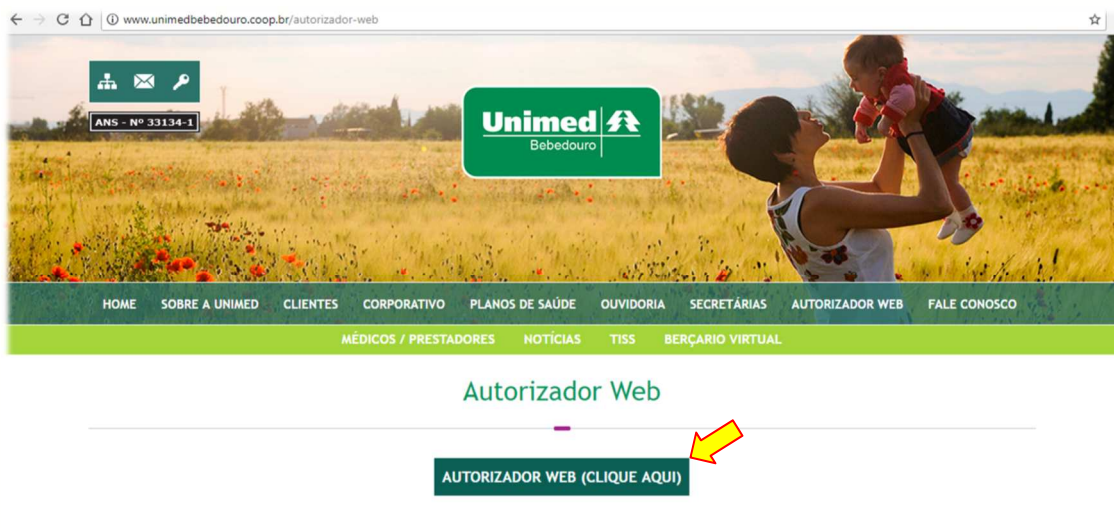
www.unimedbebedouro.coop.br/autorizador-web

ANS - Nº 33134-1

Unimed
Bebedouro

HOME SOBRE A UNIMED CLIENTES CORPORATIVO PLANOS DE SAÚDE OUVIDORIA SECRETÁRIAS AUTORIZADOR WEB FALE CONOSCO

MÉDICOS / PRESTADORES NOTÍCIAS TISS BERÇARIO VIRTUAL

Autorizador Web

AUTORIZADOR WEB (CLIQUE AQUI)